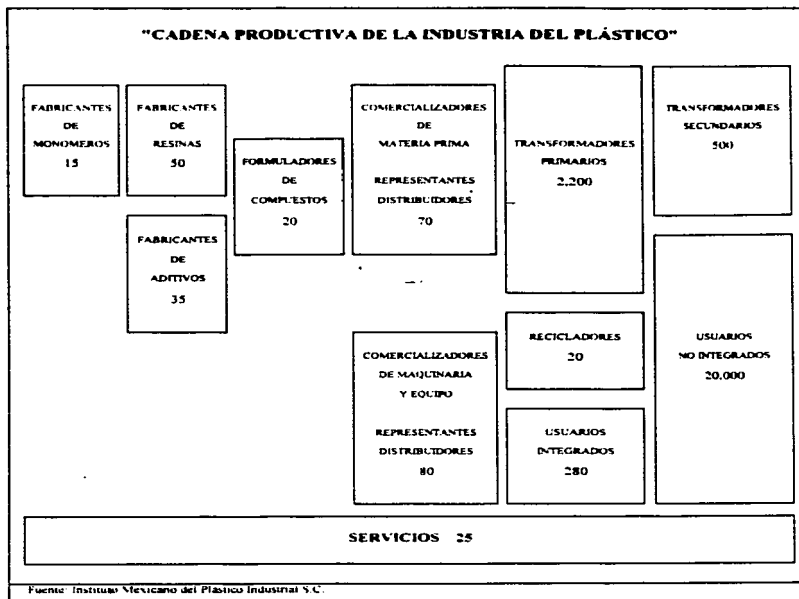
"CADENA PRODUCTIVA DE LA INDUSTRIA DEL PLÁSTICO"

FABRICANTES DE MONOMEROS 15

FABRICANTES DE RESINAS 50

FABRICANTES DE ADITIVOS 35

FORMULADORES DE COMPUESTOS 20

COMERCIALIZADORES DE MATERIA PRIMA

REPRESENTANTES DISTRIBUIDORES 70

TRANSFORMADORES PRIMARIOS 2,200

TRANSFORMADORES SECUNDARIOS 500

COMERCIALIZADORES DE MAQUINARIA Y EQUIPO

REPRESENTANTES DISTRIBUIDORES 80

RECICLADORES 20

USUARIOS INTEGRADOS 280

USUARIOS NO INTEGRADOS 20,000

SERVICIOS 25

Fuente: Instituto Mexicano del Plástico Industrial S.C.